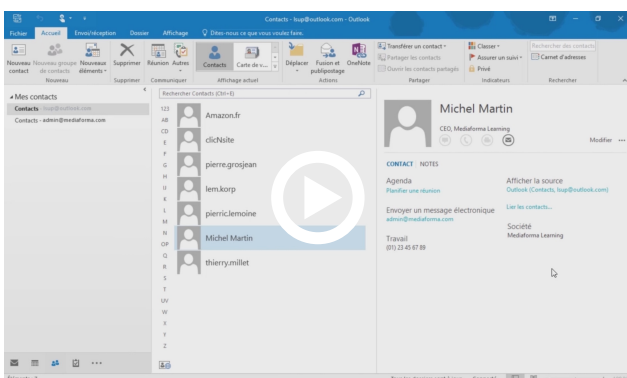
Contacts - lsup@outlook.com - Outlook

Fichier Accueil Envoi/réception Dossier Affichage Dites-nous ce que vous voulez faire.

Nouveau contact Nouveau groupe de contacts Nouveaux éléments
Nouveau
Supprimer
Supprimer
Réunion Autres
Communiquer
Contacts Carte de v...
Affichage actuel
Déplacer Fusion et publipostage OneNote
Actions
Transférer un contact
Partager les contacts
Ouvrir les contacts partagés
Partager
Classer
Assurer un suivi
Privé
Indicateurs
Rechercher des contacts
Carnet d'adresses
Rechercher

Mes contacts
Contacts - lsup@outlook.com
Contacts - admin@mediaforma.com

Rechercher Contacts (Ctrl+E)

123
AB
CD
E
F
G
H
IJ
K
L
M
N
OP
Q
R
S
T
UV
W
X
Y
Z

Amazon.fr
clicNsite
pierre.grosjean
lem.korp
pierric.lemoine
Michel Martin
thierry.millet

Michel Martin
CEO, Mediaforma Learning
Modifier

CONTACT NOTES

Agenda
Planifier une réunion
Envoyer un message électronique
admin@mediaforma.com
Travail
(01) 23 45 67 89

Afficher la source
Outlook (Contacts, lsup@outlook.com)
Lier les contacts...
Société
Mediaforma Learning